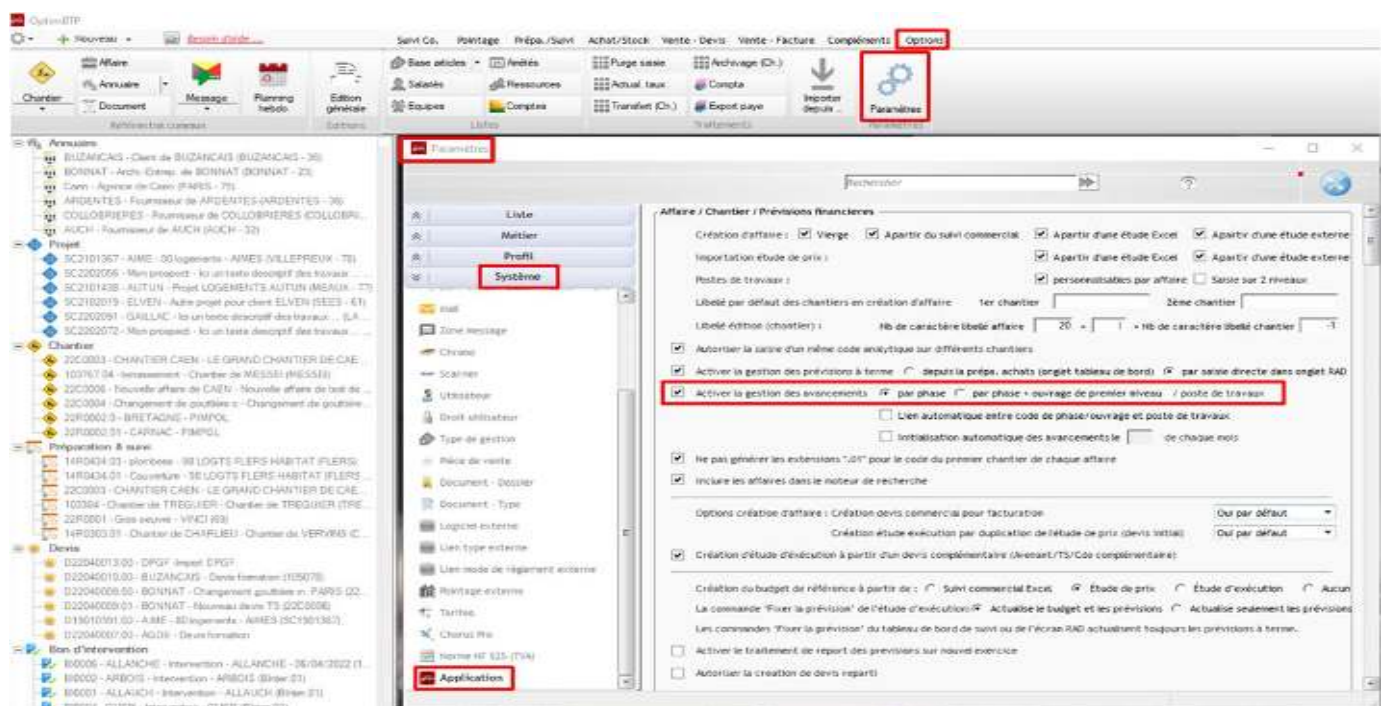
OptimBTP

Nouveau · Besoin d'aide...

Suivi Co. Pointage Prépa./Suivi Achat/Stock Vente - Devis Vente - Facture Compléments Options

Chantier Affaire Annuaire Document Message Planning hebdo Edition générale
Référentiel commun Editions

Base articles Arrêtés Salariés Ressources Equipes Comptes
Listes

Purge saisie Actual. taux Transfert (Ch.) Archivage (Ch.) Compta Export paye Importer depuis ...
Traitements

Paramètres
Paramètres

Annuaire
BUZANCAIS - Client de BUZANCAIS (BUZANCAIS - 36)
BONNAT - Archi. Entrep. de BONNAT (BONNAT - 23)
Caen - Agence de Caen (PARIS - 75)
ARDENTES - Fournisseur de ARDENTES (ARDENTES - 36)
COLLOBRIERES - Fournisseur de COLLOBRIERES (COLLOBRI...
AUCH - Fournisseur de AUCH (AUCH - 32)
Projet
SC2101367 - AIME - 00 logements - AIMES (VILLEPREUX - 78)
SC2202056 - Mon prospect - Ici un texte descriptif des travaux ...
SC2101438 - AUTUN - Projet LOGEMENTS AUTUN (MEAUX - 77)
SC2202019 - ELVEN - Autre projet pour client ELVEN (SEES - 61)
SC2202051 - GAILLAC - Ici un texte descriptif des travaux ... (LA...
SC2202072 - Mon prospect - Ici un texte descriptif des travaux ...
Chantier
22C0003 - CHANTIER CAEN - LE GRAND CHANTIER DE CAE...
10376704 - terrassement - Chantier de MESSEI (MESSEI)
22C0006 - Nouvelle affaire de CAEN - Nouvelle affaire de test de ...
22C0004 - Changement de gouttières - Changement de gouttière...
22R0002.0 - BRETAGNE - PIMPOL
22R0002.01 - CARNAC - PIMPOL
Préparation & suivi
14R0404.03 - plomberie - 98 LOGTS FLERS HABITAT (FLERS)
14R0404.01 - Couverture - 98 LOGTS FLERS HABITAT (FLERS ...
22C0003 - CHANTIER CAEN - LE GRAND CHANTIER DE CAE...
102304 - Chantier de TREGUIER - Chantier de TREGUIER (TRE...
22R0001 - Gros oeuvre - VINCI (69)
14R0303.01 - Chantier de CHARLIEU - Chantier de VERVINS (C...
Devis
D22040013.00 - DPGF - Import DPGF
D22040010.00 - BUZANCAIS - Devis formation (105078)
D22040006.00 - BONNAT - Changement gouttière rn. PARIS (22...
D22040009.03 - BONNAT - Nouveau devis TS (22C0006)
D19010591.00 - AIME - 80 logements - AIMES (SC1901367)
D22040007.00 - AGOS - Devis formation
Bon d'intervention
I00006 - ALLANCHE - Intervention - ALLANCHE - 26/04/2022 (1...
I00002 - ARBOIS - Intervention - ARBOIS (Bi... 01)
I00001 - ALLAUCH - Intervention - ALLAUCH (Bi... 01)

Paramètres

Rechercher

Liste
Métier
Profil
Système

Mail
Zone message
Chrono
Scanner
Utilisateur
Droit utilisateur
Type de gestion
Pièce de vente
Document - Dossier
Document - Type
Logiciel externe
Lien type externe
Lien mode de règlement externe
Pointage externe
Tarifeo
Chorus Pro
Norme NF 525 (TVA)
Application

Affaire / Chantier / Prévisions financières
Création d'affaire : ☑ Vierge ☑ Apartir du suivi commercial ☑ Apartir d'une étude Excel ☑ Apartir d'une étude externe
Importation étude de prix : ☑ Apartir d'une étude Excel ☑ Apartir d'une étude externe
Postes de travaux : ☑ personnalisables par affaire ☐ Saisie sur 2 niveaux
Libellé par défaut des chantiers en création d'affaire 1er chantier 2ème chantier
Libellé édition (chantier) : Nb de caractère libellé affaire 20 + | + Nb de caractère libellé chantier -1
☑ Autoriser la saisie d'un même code analytique sur différents chantiers
☑ Activer la gestion des prévisions à terme ○ depuis la prépa. achats (onglet tableau de bord) ◉ par saisie directe dans onglet RAD
☑ Activer la gestion des avancements ◉ par phase ○ par phase + ouvrage de premier niveau / poste de travaux
☐ Lien automatique entre code de phase/ouvrage et poste de travaux
☐ Initialisation automatique des avancements le de chaque mois
☑ Ne pas générer les extensions ".01" pour le code du premier chantier de chaque affaire
☑ Inclure les affaires dans le moteur de recherche
Options création d'affaire : Création devis commercial pour facturation Oui par défaut
Création étude exécution par duplication de l'étude de prix (devis initial) Oui par défaut
☑ Création d'étude d'exécution à partir d'un devis complémentaire (Avenant/TS/Cde complémentaire)
Création du budget de référence à partir de : ○ Suivi commercial Excel ◉ Étude de prix ○ Étude d'exécution ○ Aucun
La commande "Fixer la prévision" de l'étude d'exécution ◉ Actualise le budget et les prévisions ○ Actualise seulement les prévisions
Les commandes "Fixer la prévision" du tableau de bord de suivi ou de l'écran RAD actualisent toujours les prévisions à terme.
☐ Activer le traitement de report des prévisions sur nouvel exercice
☐ Autoriser la création de devis réparti